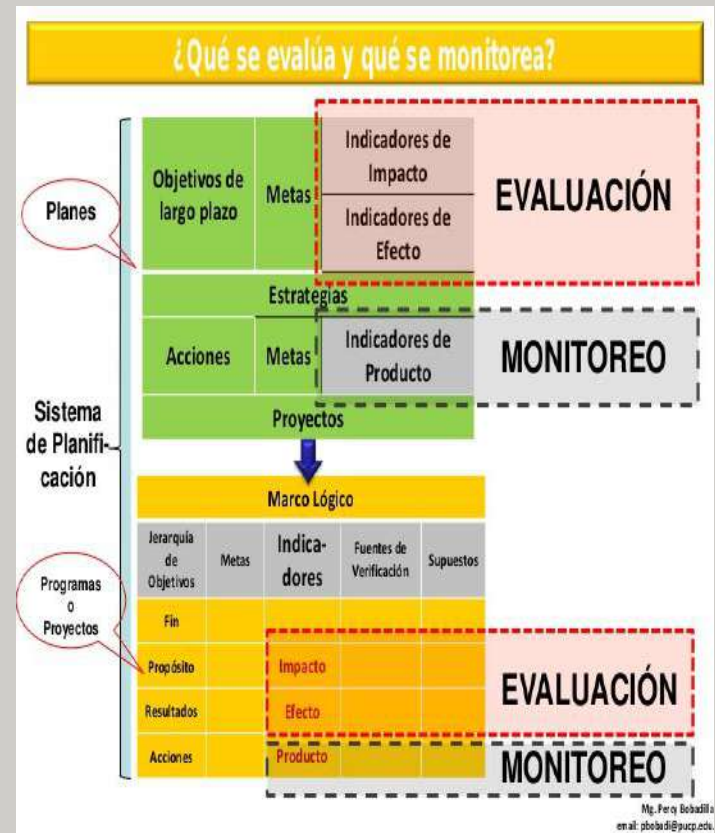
¿Qué se evalúa y qué se monitorea?

Planes

| Objetivos de largo plazo | Metas | Indicadores de Impacto |
|---|---|---|
| | | Indicadores de Efecto |

EVALUACIÓN

Estrategias

| Acciones | Metas | Indicadores de Producto |
|---|---|---|

MONITOREO

Proyectos

Sistema de Planificación

Marco Lógico

Programas o Proyectos

| Jerarquía de Objetivos | Metas | Indicadores | Fuentes de Verificación | Supuestos |
|---|---|---|---|---|
| Fin | | | | |
| Propósito | | Impacto | | |
| Resultados | | Efecto | | |
| Acciones | | Producto | | |

EVALUACIÓN

MONITOREO

Mg. Percy Bobadilla
email: pbobadi@pucp.edu.